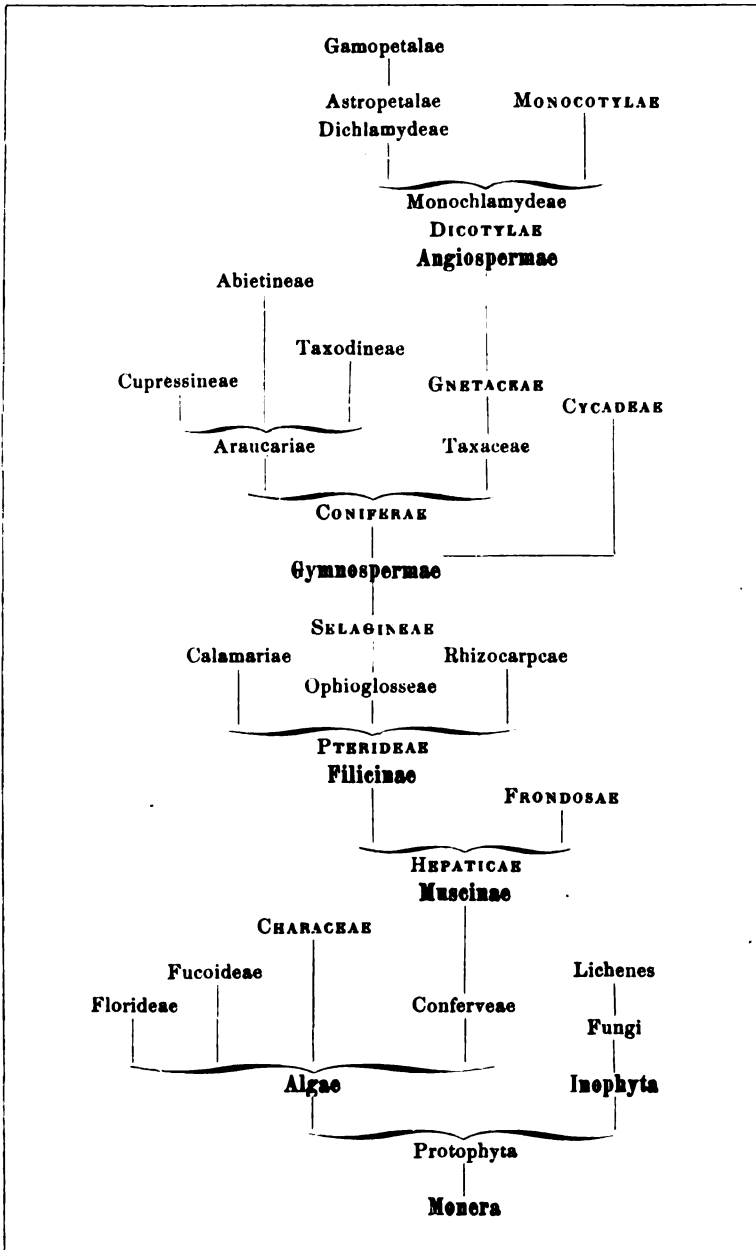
Gamopetalae

Astropetalae

MONOCOTYLAE

Dichlamydeae

Monochlamydeae

DICOTYLAE

Angiospermae

Abietineae

Taxodineae

Cupressineae

GNETACEAE

CYCADEAE

Araucariae

Taxaceae

CONIFERAE

Gymnospermae

SELAGINEAE

Calamariae

Rhizocarpeae

Ophioglosseae

PTERIDEAE

Filicinae

FRONDOSAE

HEPATICAE

Muscinae

CHARACEAE

Fucoideae

Lichenes

Florideae

Conferveae

Fungi

Algae

Inophyta

Protophyta

Monera